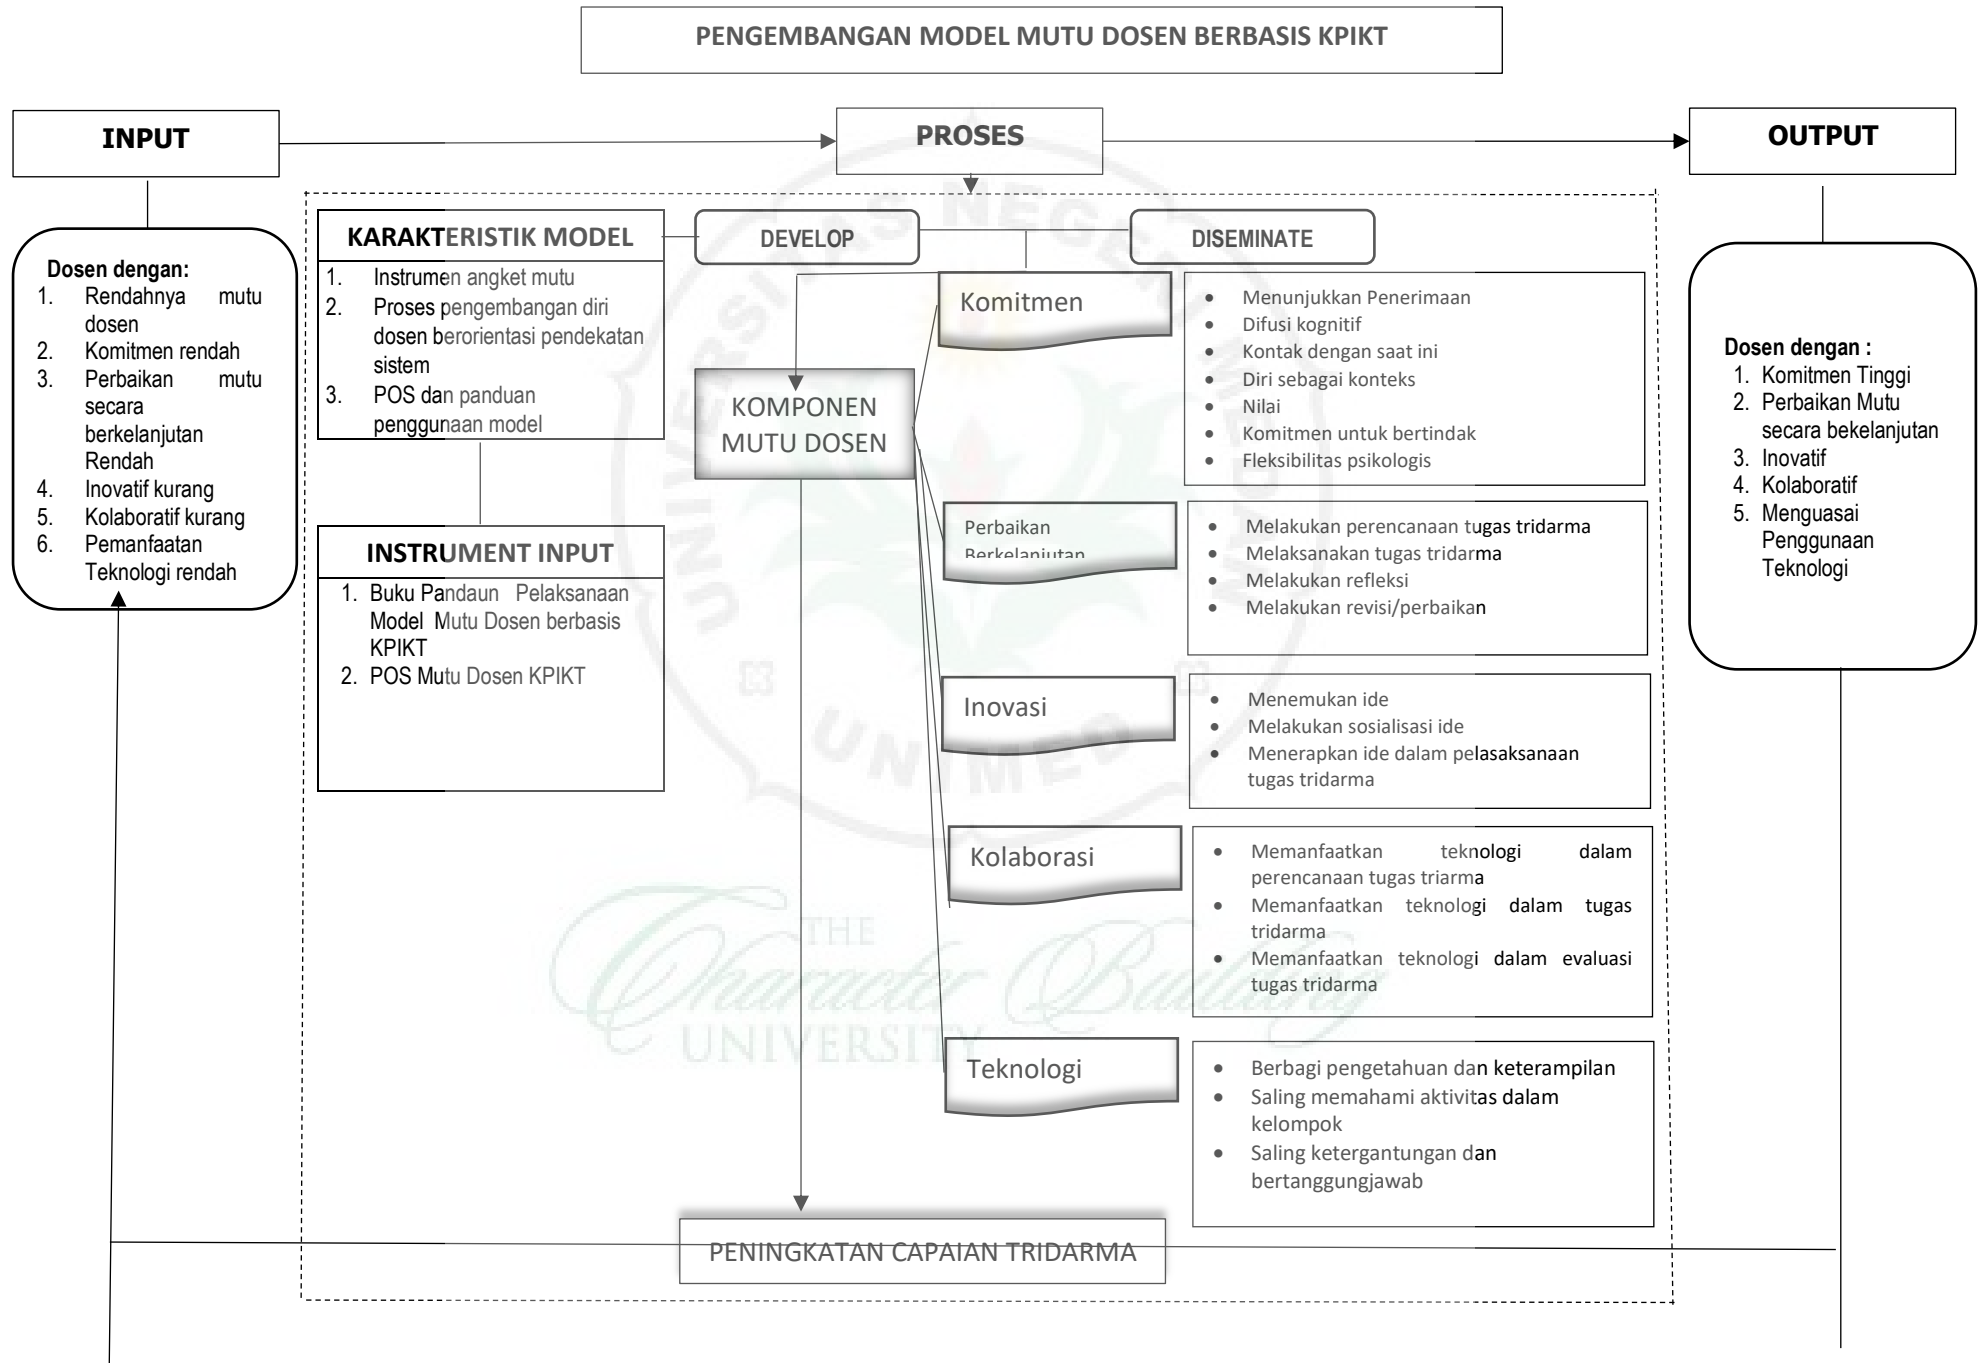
PENGEMBANGAN MODEL MUTU DOSEN BERBASIS KPIKT

INPUT

PROSES

OUTPUT

Dosen dengan:
1. Rendahnya mutu dosen
2. Komitmen rendah
3. Perbaikan mutu secara berkelanjutan Rendah
4. Inovatif kurang
5. Kolaboratif kurang
6. Pemanfaatan Teknologi rendah

KARAKTERISTIK MODEL
1. Instrumen angket mutu
2. Proses pengembangan diri dosen berorientasi pendekatan sistem
3. POS dan panduan penggunaan model

INSTRUMENT INPUT
1. Buku Pandaun Pelaksanaan Model Mutu Dosen berbasis KPIKT
2. POS Mutu Dosen KPIKT

DEVELOP

DISEMINATE

KOMPONEN MUTU DOSEN

Komitmen
- Menunjukkan Penerimaan
- Difusi kognitif
- Kontak dengan saat ini
- Diri sebagai konteks
- Nilai
- Komitmen untuk bertindak
- Fleksibilitas psikologis

Perbaikan Berkelanjutan
- Melakukan perencanaan tugas tridarma
- Melaksanakan tugas tridarma
- Melakukan refleksi
- Melakukan revisi/perbaikan

Inovasi
- Menemukan ide
- Melakukan sosialisasi ide
- Menerapkan ide dalam pelasaksanaan tugas tridarma

Kolaborasi
- Memanfaatkan teknologi dalam perencanaan tugas triarma
- Memanfaatkan teknologi dalam tugas tridarma
- Memanfaatkan teknologi dalam evaluasi tugas tridarma

Teknologi
- Berbagi pengetahuan dan keterampilan
- Saling memahami aktivitas dalam kelompok
- Saling ketergantungan dan bertanggungjawab

Dosen dengan :
1. Komitmen Tinggi
2. Perbaikan Mutu secara bekelanjutan
3. Inovatif
4. Kolaboratif
5. Menguasai Penggunaan Teknologi

PENINGKATAN CAPAIAN TRIDARMA